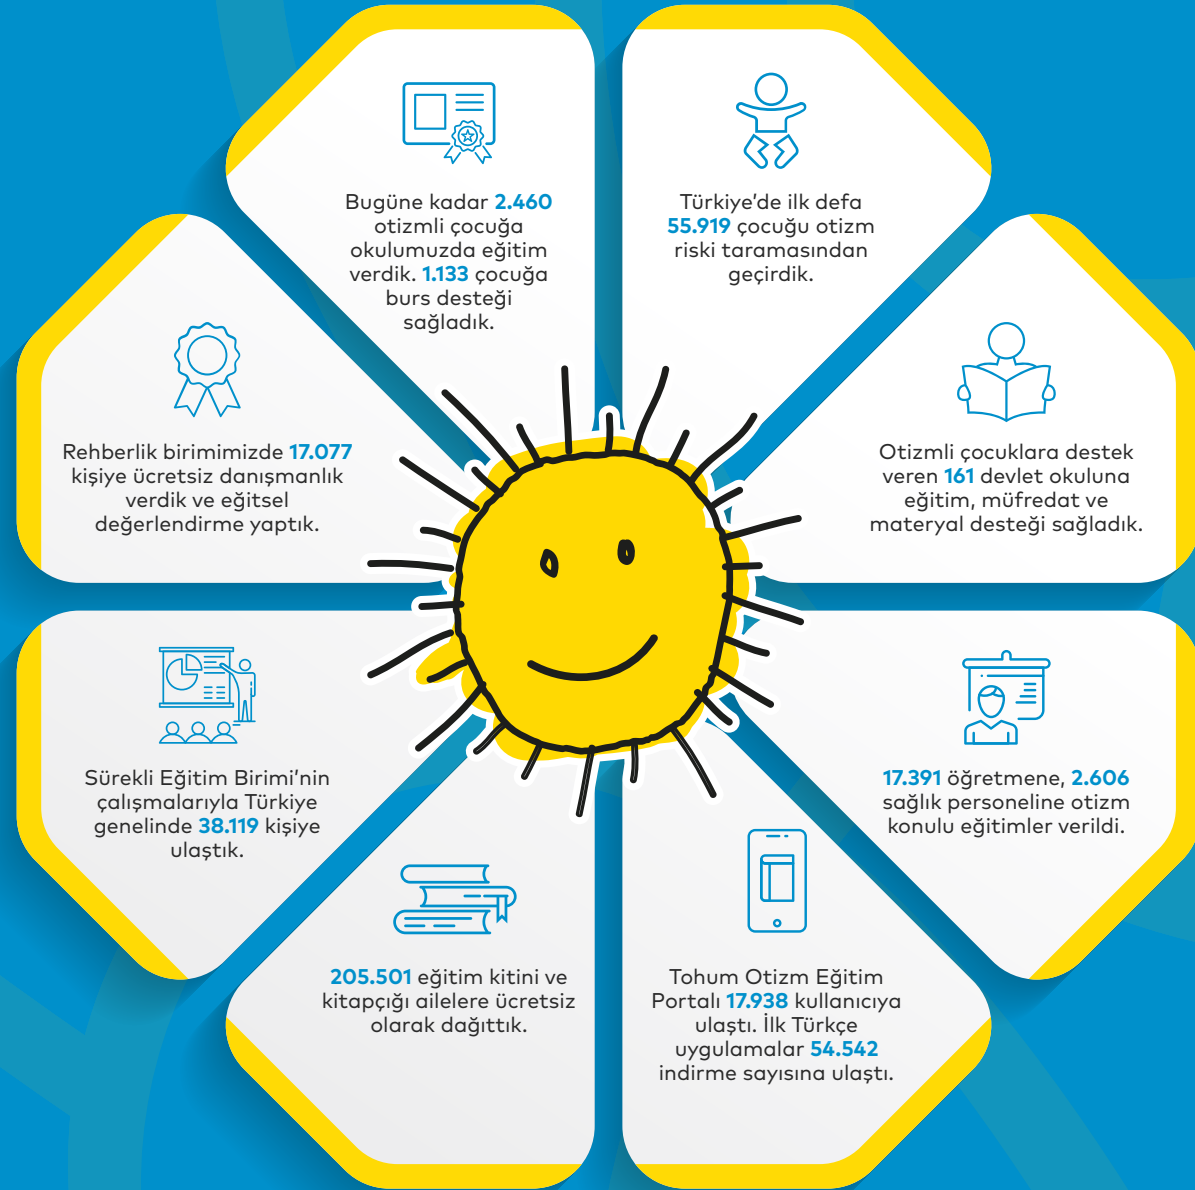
Bugüne kadar 2.460 otizmli çocuğa okulumuzda eğitim verdik. 1.133 çocuğa burs desteği sağladık.

Türkiye'de ilk defa 55.919 çocuğu otizm riski taramasından geçirdik.

Rehberlik birimimizde 17.077 kişiye ücretsiz danışmanlık verdik ve eğitsel değerlendirme yaptık.

Otizmli çocuklara destek veren 161 devlet okuluna eğitim, müfredat ve materyal desteği sağladık.

Sürekli Eğitim Birimi'nin çalışmalarıyla Türkiye genelinde 38.119 kişiye ulaştık.

17.391 öğretmene, 2.606 sağlık personeline otizm konulu eğitimler verildi.

205.501 eğitim kitini ve kitapçığı ailelere ücretsiz olarak dağıttık.

Tohum Otizm Eğitim Portalı 17.938 kullanıcıya ulaştı. İlk Türkçe uygulamalar 54.542 indirme sayısına ulaştı.